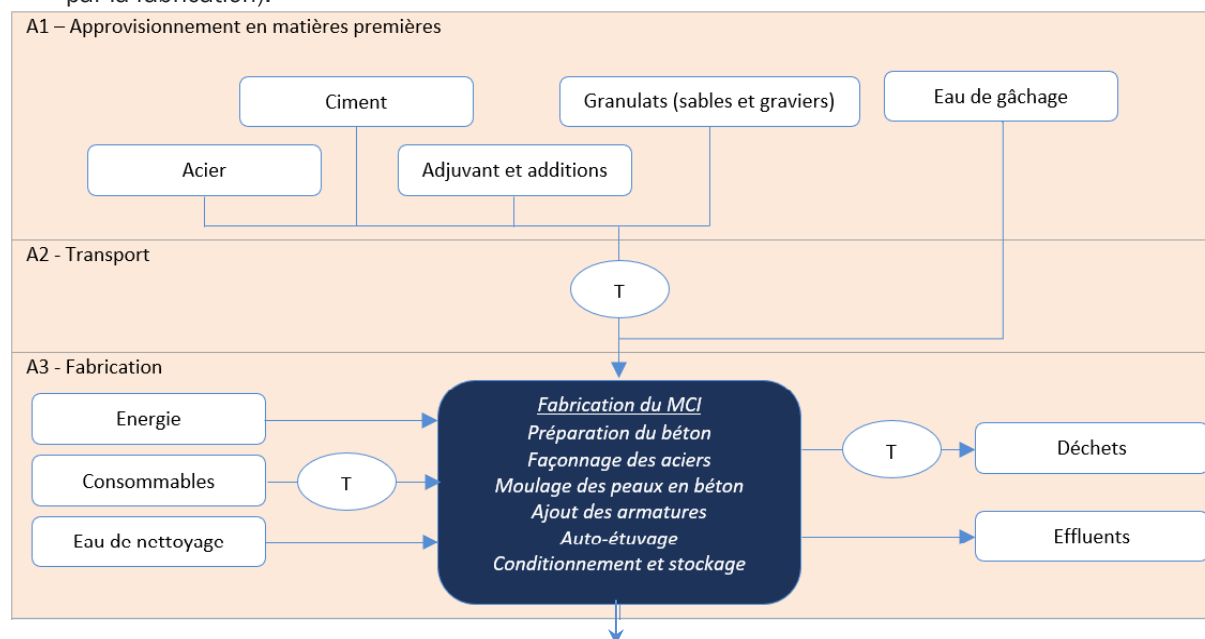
A1 – Approvisionnement en matières premières

Ciment

Granulats (sables et graviers)

Eau de gâchage

Acier

Adjuvant et additions

A2 - Transport

T

A3 - Fabrication

Energie

Consommables

T

Eau de nettoyage

Fabrication du MCI
Préparation du béton
Façonnage des aciers
Moulage des peaux en béton
Ajout des armatures
Auto-étuvage
Conditionnement et stockage

T

Déchets

Effluents